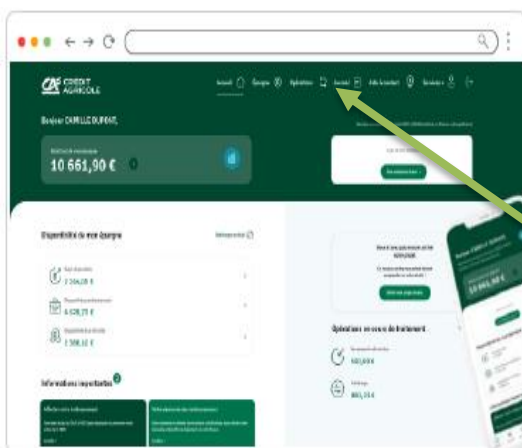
CREDIT AGRICOLE

Accueil
Épargne
Opérations
Avenir

Bonjour CAMILLE DUPONT,

10 661,90 €

Disponibilité de mon épargne

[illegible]

1 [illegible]

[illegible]

Informations importantes

Opérations en cours de traitement

Bonjour CAMILLE DUPONT

10 661,90 €